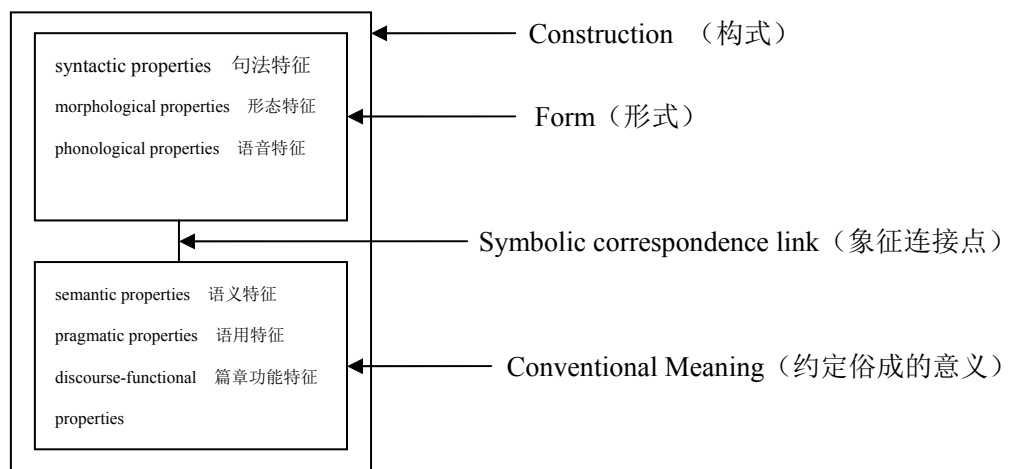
syntactic properties 句法特征
morphological properties 形态特征
phonological properties 语音特征

semantic properties 语义特征
pragmatic properties 语用特征
discourse-functional properties 篇章功能特征

Construction （构式）
Form（形式）
Symbolic correspondence link（象征连接点）
Conventional Meaning（约定俗成的意义）